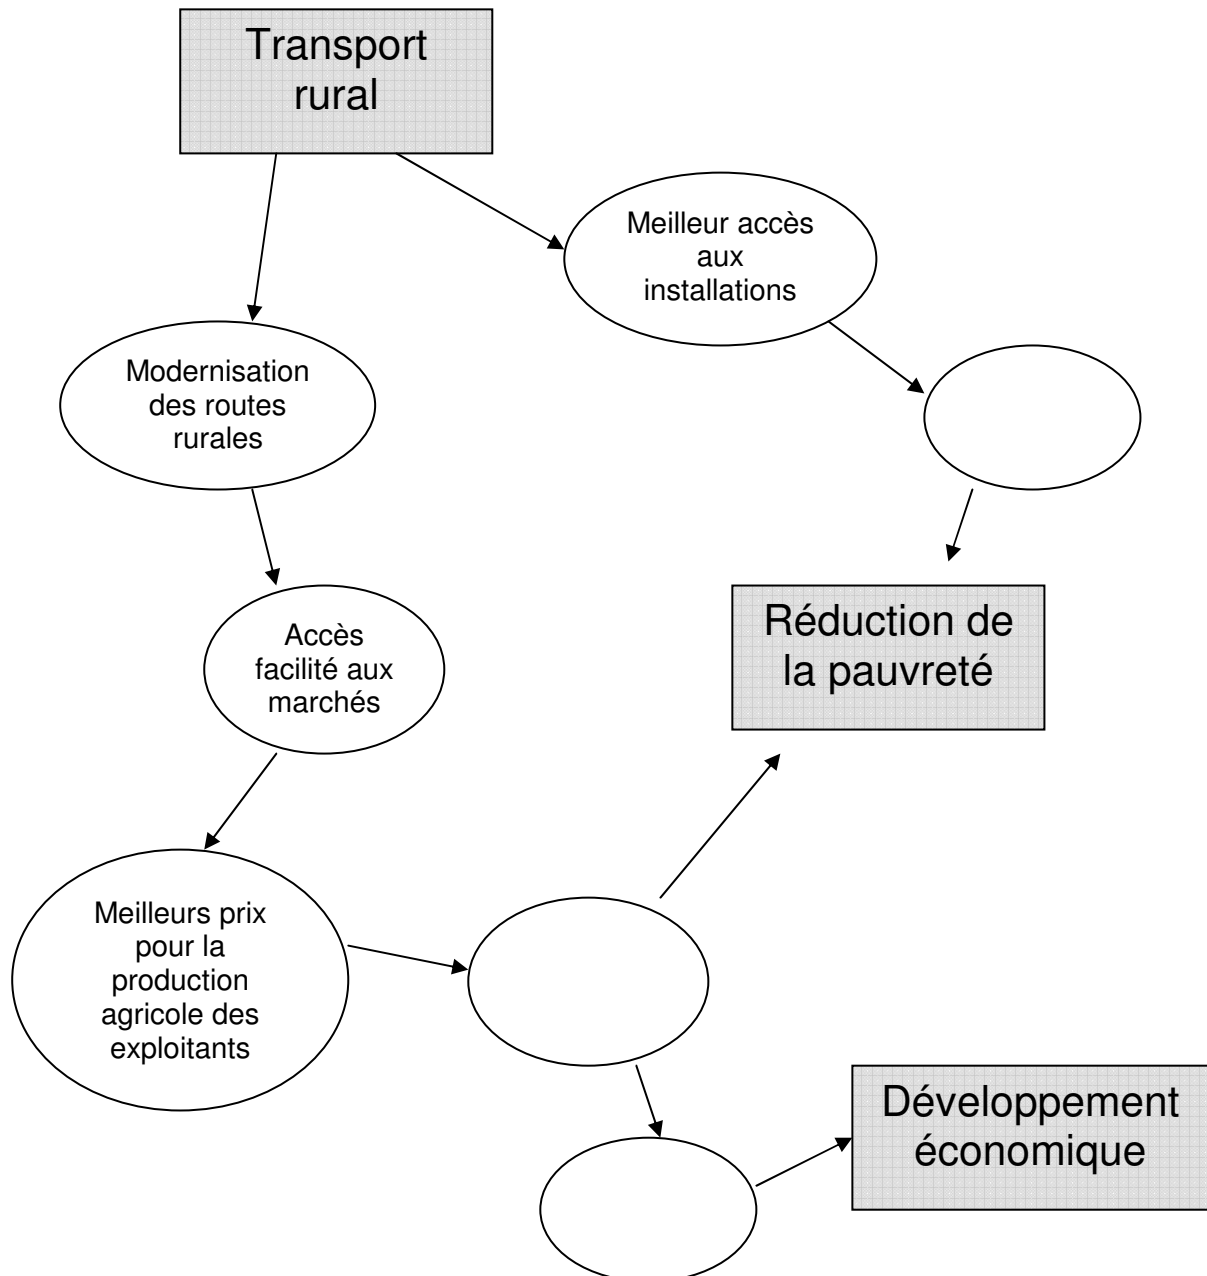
Transport rural

Meilleur accès aux installations

Modernisation des routes rurales

Réduction de la pauvreté

Accès facilité aux marchés

Meilleurs prix pour la production agricole des exploitants

Développement économique